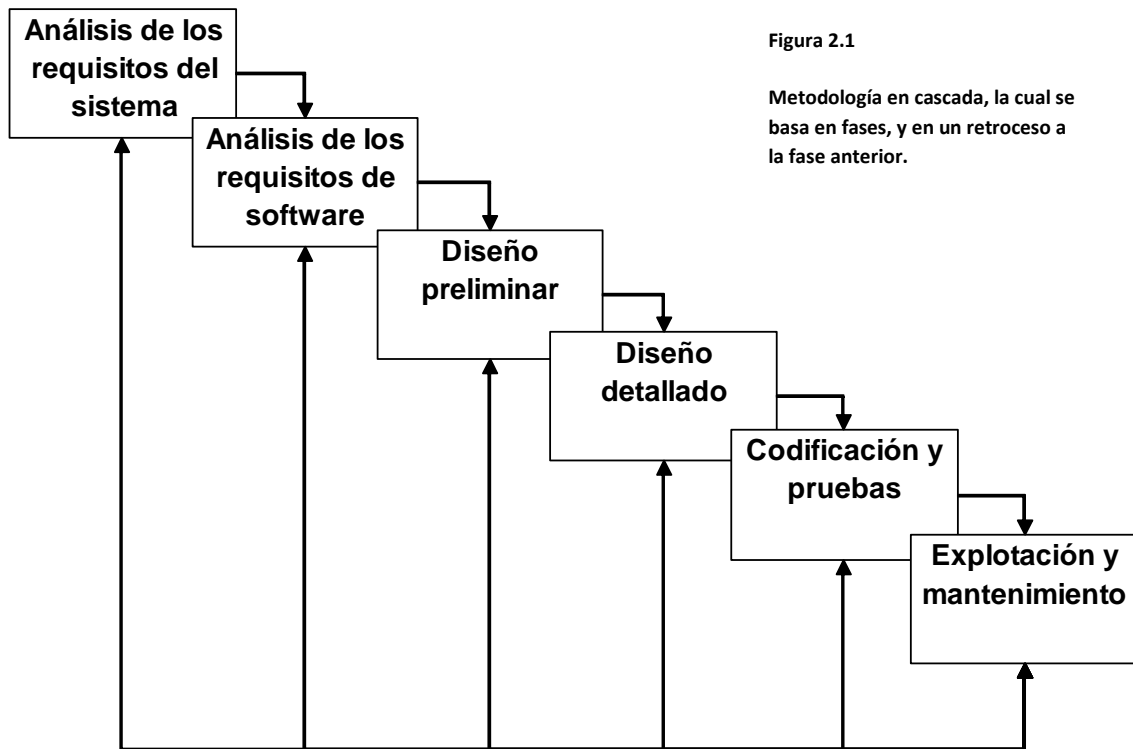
Análisis de los requisitos del sistema

Análisis de los requisitos de software

Diseño preliminar

Diseño detallado

Codificación y pruebas

Explotación y mantenimiento

Figura 2.1

Metodología en cascada, la cual se basa en fases, y en un retroceso a la fase anterior.